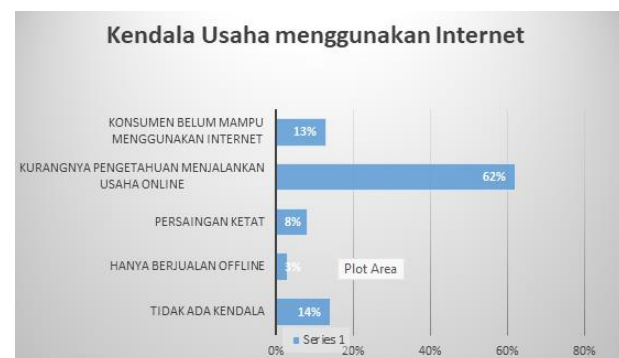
Kendala Usaha menggunakan Internet

KONSUMEN BELUM MAMPU MENGGUNAKAN INTERNET
13%

KURANGNYA PENGETAHUAN MENJALANKAN USAHA ONLINE
62%

PERSAINGAN KETAT
8%

HANYA BERJUALAN OFFLINE
3%

Plot Area

TIDAK ADA KENDALA
14%

Series 1

0%
20%
40%
60%
80%